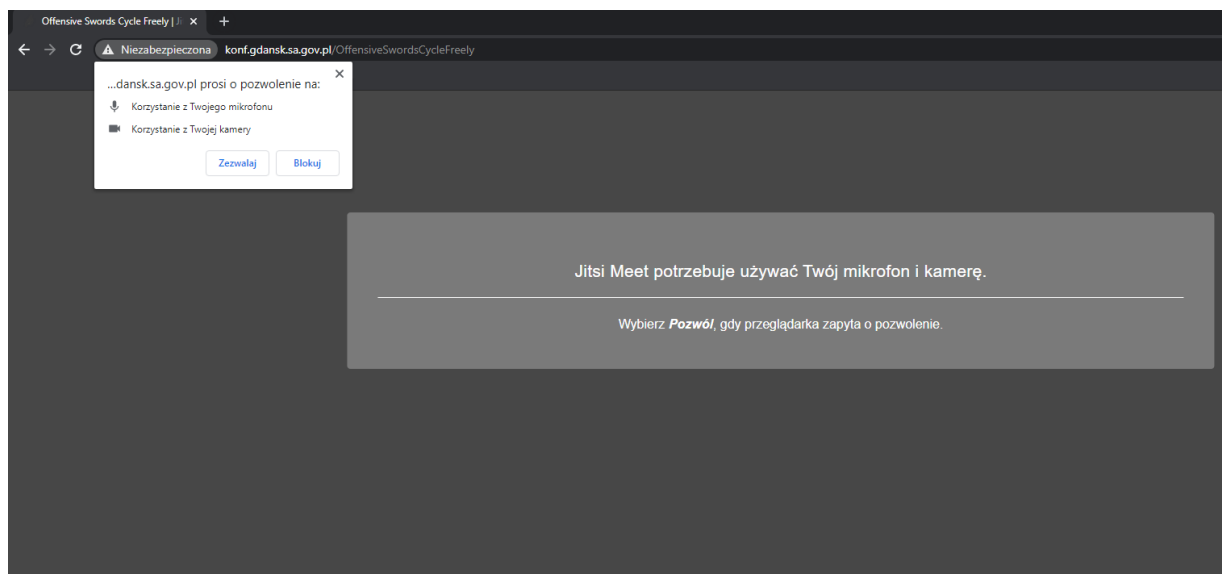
Offensive Swords Cycle Freely | J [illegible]
Niezabezpieczona konf.gdansk.sa.gov.pl/OffensiveSwordsCycleFreely

...dansk.sa.gov.pl prosi o pozwolenie na:
Korzystanie z Twojego mikrofonu
Korzystanie z Twojej kamery
Zezwalaj Blokuj

Jitsi Meet potrzebuje używać Twój mikrofon i kamerę.

Wybierz ***Pozwól***, gdy przeglądarka zapyta o pozwolenie.